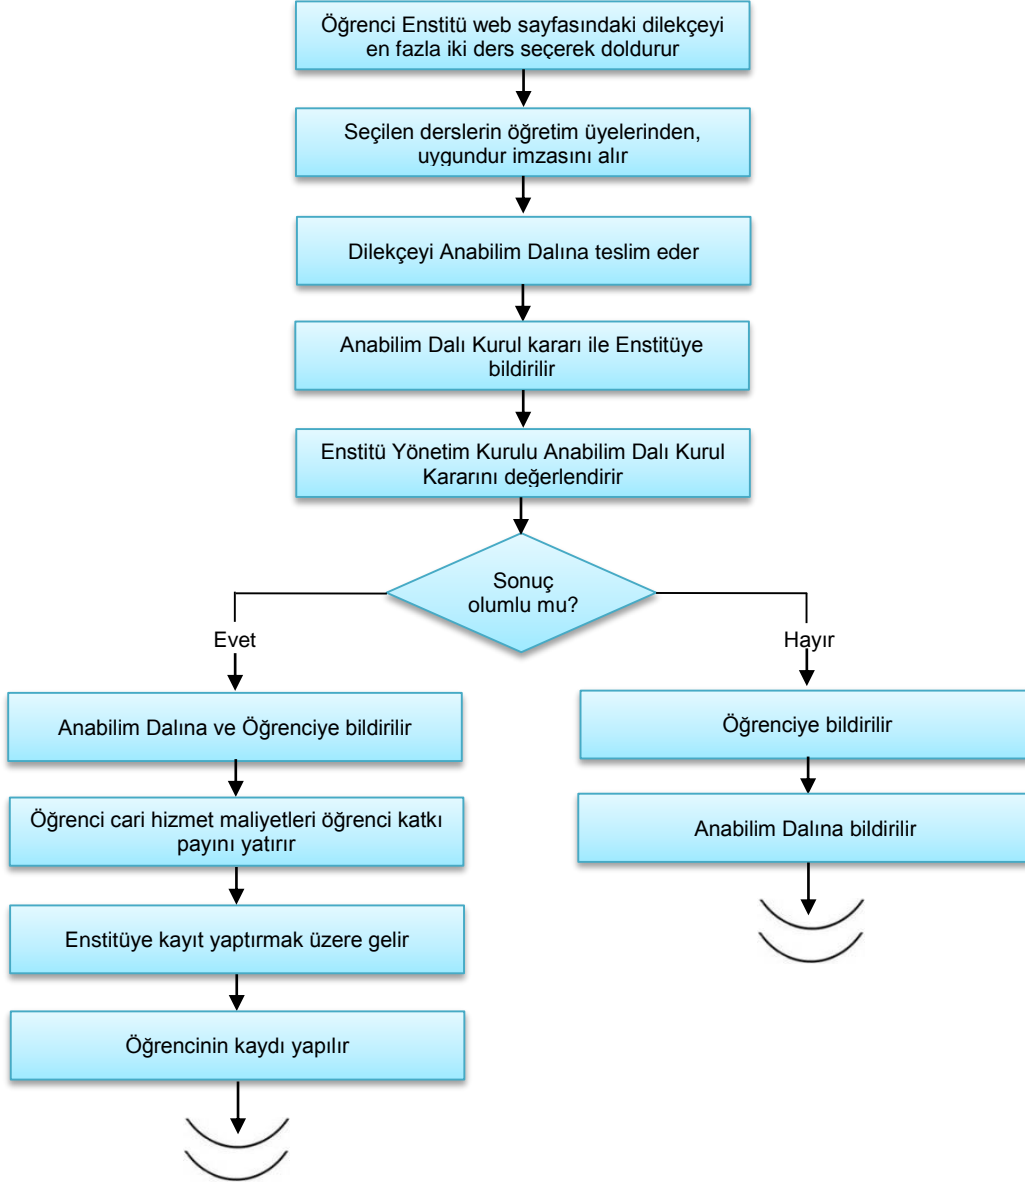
Öğrenci Enstitü web sayfasındaki dilekçeyi en fazla iki ders seçerek doldurur

Seçilen derslerin öğretim üyelerinden, uygundur imzasını alır

Dilekçeyi Anabilim Dalına teslim eder

Anabilim Dalı Kurul kararı ile Enstitüye bildirilir

Enstitü Yönetim Kurulu Anabilim Dalı Kurul Kararını değerlendirir

Sonuç olumlu mu?

Evet

Hayır

Anabilim Dalına ve Öğrenciye bildirilir

Öğrenci cari hizmet maliyetleri öğrenci katkı payını yatırır

Enstitüye kayıt yaptırmak üzere gelir

Öğrencinin kaydı yapılır

Öğrenciye bildirilir

Anabilim Dalına bildirilir